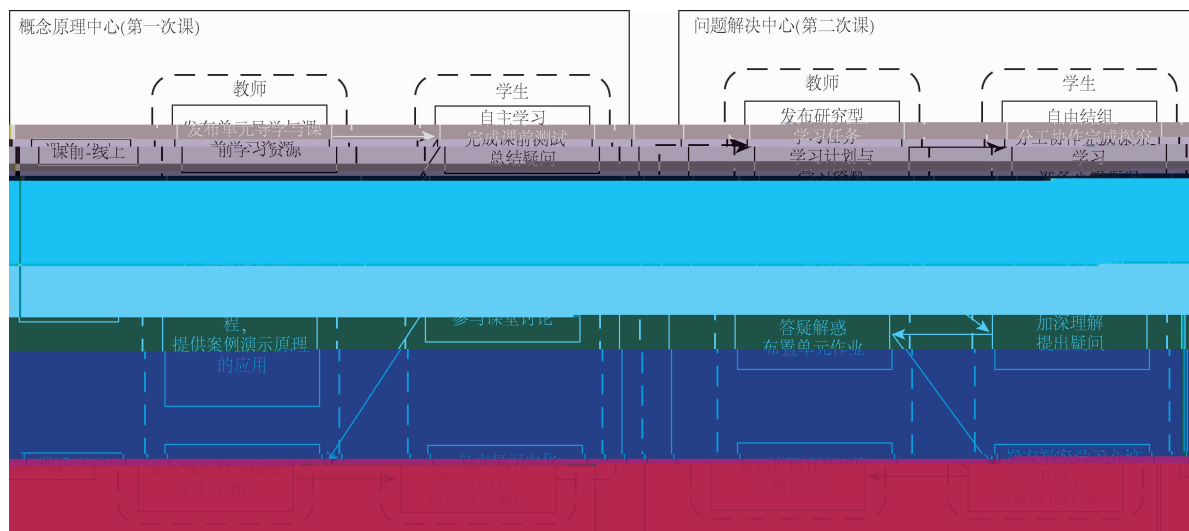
概念原理中心(第一次课)

教师

发布单元导学与课前学习资源

学生

自主学习
完成课前测试
总结疑问

课前-线上

问题解决中心(第二次课)

教师

发布研究型学习任务
学习计划与

学生

自由结组
分工协作完成探究学习

程，
提供案例演示原理的应用

参与课堂讨论

答疑解惑
布置单元作业

加深理解
提出疑问